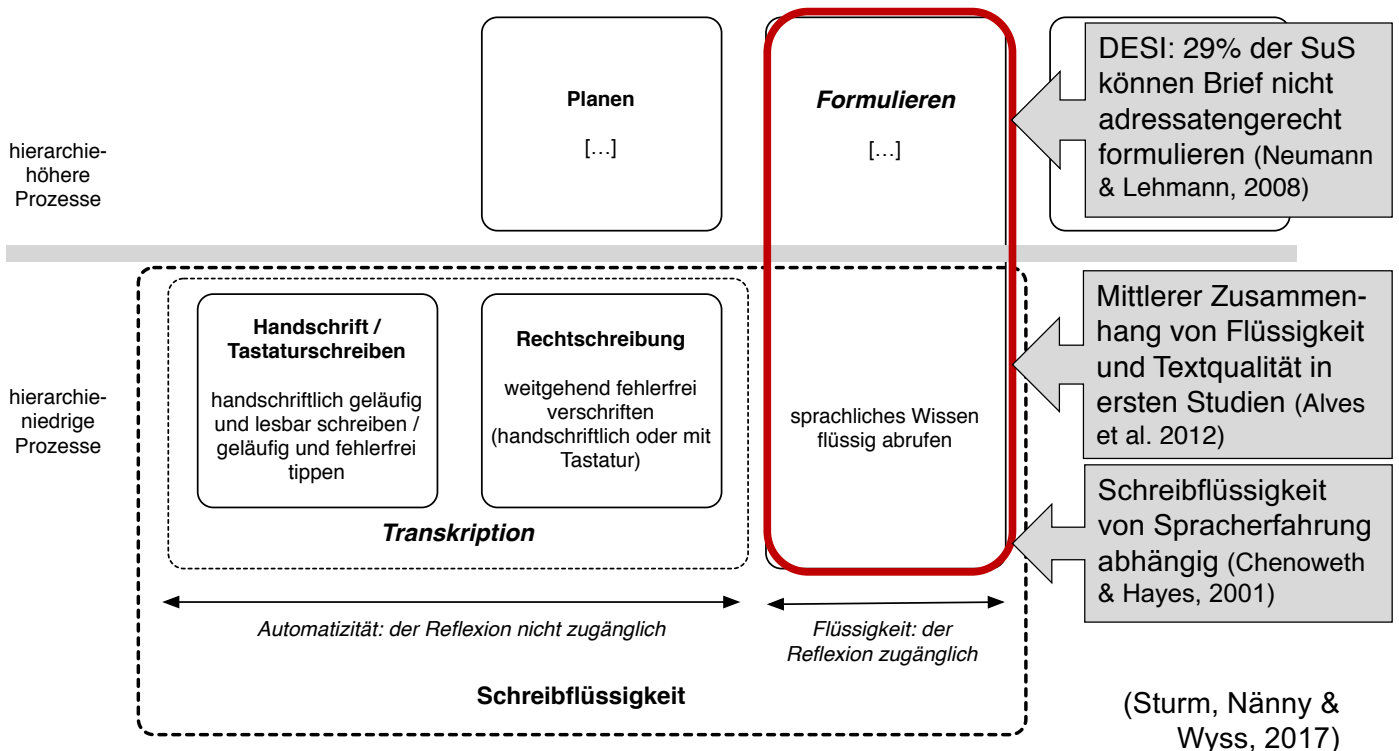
hierarchiehöhere Prozesse

Planen

[…]

*Formulieren*

[…]

DESI: 29% der SuS können Brief nicht adressatengerecht formulieren (Neumann & Lehmann, 2008)

hierarchieniedrige Prozesse

Handschrift / Tastaturschreiben

handschriftlich geläufig und lesbar schreiben / geläufig und fehlerfrei tippen

Rechtschreibung

weitgehend fehlerfrei verschriften (handschriftlich oder mit Tastatur)

*Transkription*

sprachliches Wissen flüssig abrufen

Mittlerer Zusammenhang von Flüssigkeit und Textqualität in ersten Studien (Alves et al. 2012)

Schreibflüssigkeit von Spracherfahrung abhängig (Chenoweth & Hayes, 2001)

*Automatizität: der Reflexion nicht zugänglich*

*Flüssigkeit: der Reflexion zugänglich*

Schreibflüssigkeit

(Sturm, Nänny & Wyss, 2017)